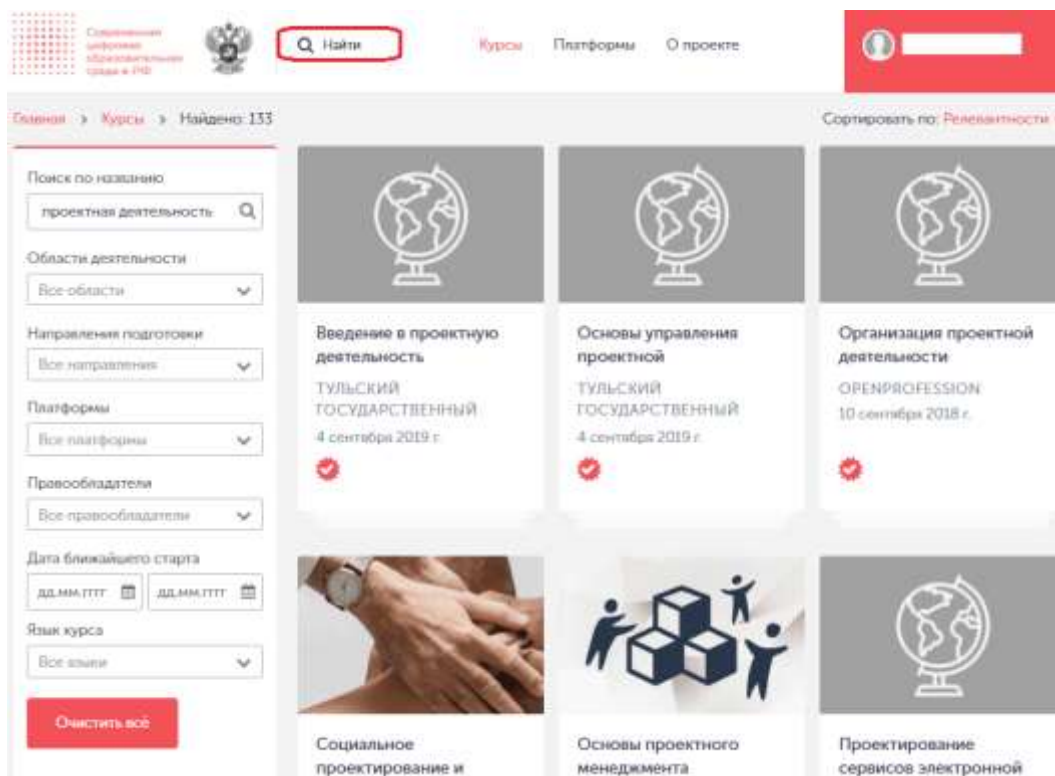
Современная цифровая образовательная среда в РФ

Найти

Курсы Платформы О проекте

Главная > Курсы > Найдено: 133

Сортировать по: Релевантности

Поиск по названию

проектная деятельность

Области деятельности

Все области

Направления подготовки

Все направления

Платформы

Все платформы

Правообладатели

Все правообладатели

Дата ближайшего старта

дд.мм.гггг дд.мм.гггг

Язык курса

Все языки

Очистить всё

Введение в проектную деятельность

ТУЛЬСКИЙ ГОСУДАРСТВЕННЫЙ

4 сентября 2019 г.

Основы управления проектной

ТУЛЬСКИЙ ГОСУДАРСТВЕННЫЙ

4 сентября 2019 г.

Организация проектной деятельности

OPENPROFESSION

10 сентября 2018 г.

Социальное проектирование и

Основы проектного менеджмента

Проектирование сервисов электронной